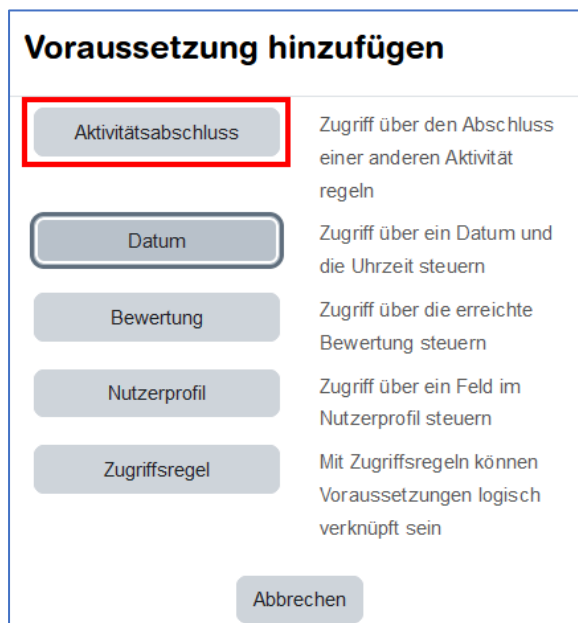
Voraussetzung hinzufügen

Aktivitätsabschluss

Zugriff über den Abschluss einer anderen Aktivität regeln

Datum

Zugriff über ein Datum und die Uhrzeit steuern

Bewertung

Zugriff über die erreichte Bewertung steuern

Nutzerprofil

Zugriff über ein Feld im Nutzerprofil steuern

Zugriffsregel

Mit Zugriffsregeln können Voraussetzungen logisch verknüpft sein

Abbrechen